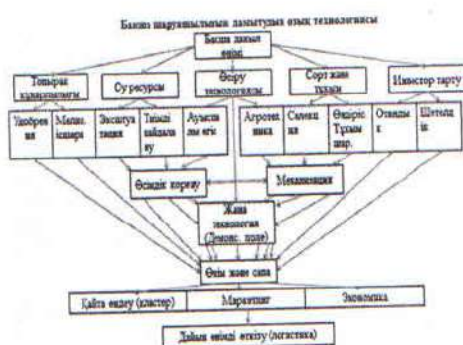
Бақша шаруашылығын дамытудың озық технологиясы

Бастапқы өнім өндіру

Топырақ құнарлылығы

Су ресурсы

Өндіру технологиясы

Сорт және тұқым

Инвестор тарту

Удобрения

Малиоратор

Эксплуатация

Тиімді пайдалану

Ауыспалы егіс

Агротехника

Селекция

Өндіріс Тұқым шар.

Отандық

Шетелдік

Өсімдік қорғау

Механизация

Жаңа технология (Демонс. поле)

Өнім және сапа

Қайта өңдеу (кластер)

Маркетинг

Экономика

Дайын өнімді өткізу (логистика)